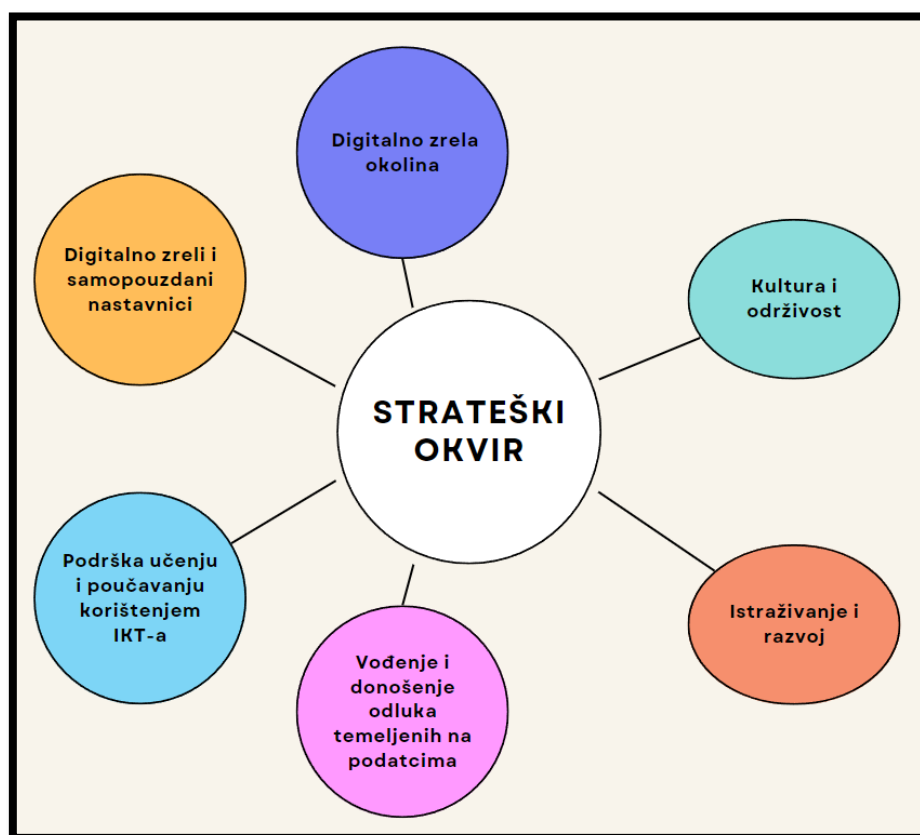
Digitalno zrela okolina

Digitalno zreli i samopouzdani nastavnici

Kultura i održivost

STRATEŠKI OKVIR

Podrška učenju i poučavanju korištenjem IKT-a

Istraživanje i razvoj

Vođenje i donošenje odluka temeljenih na podatcima